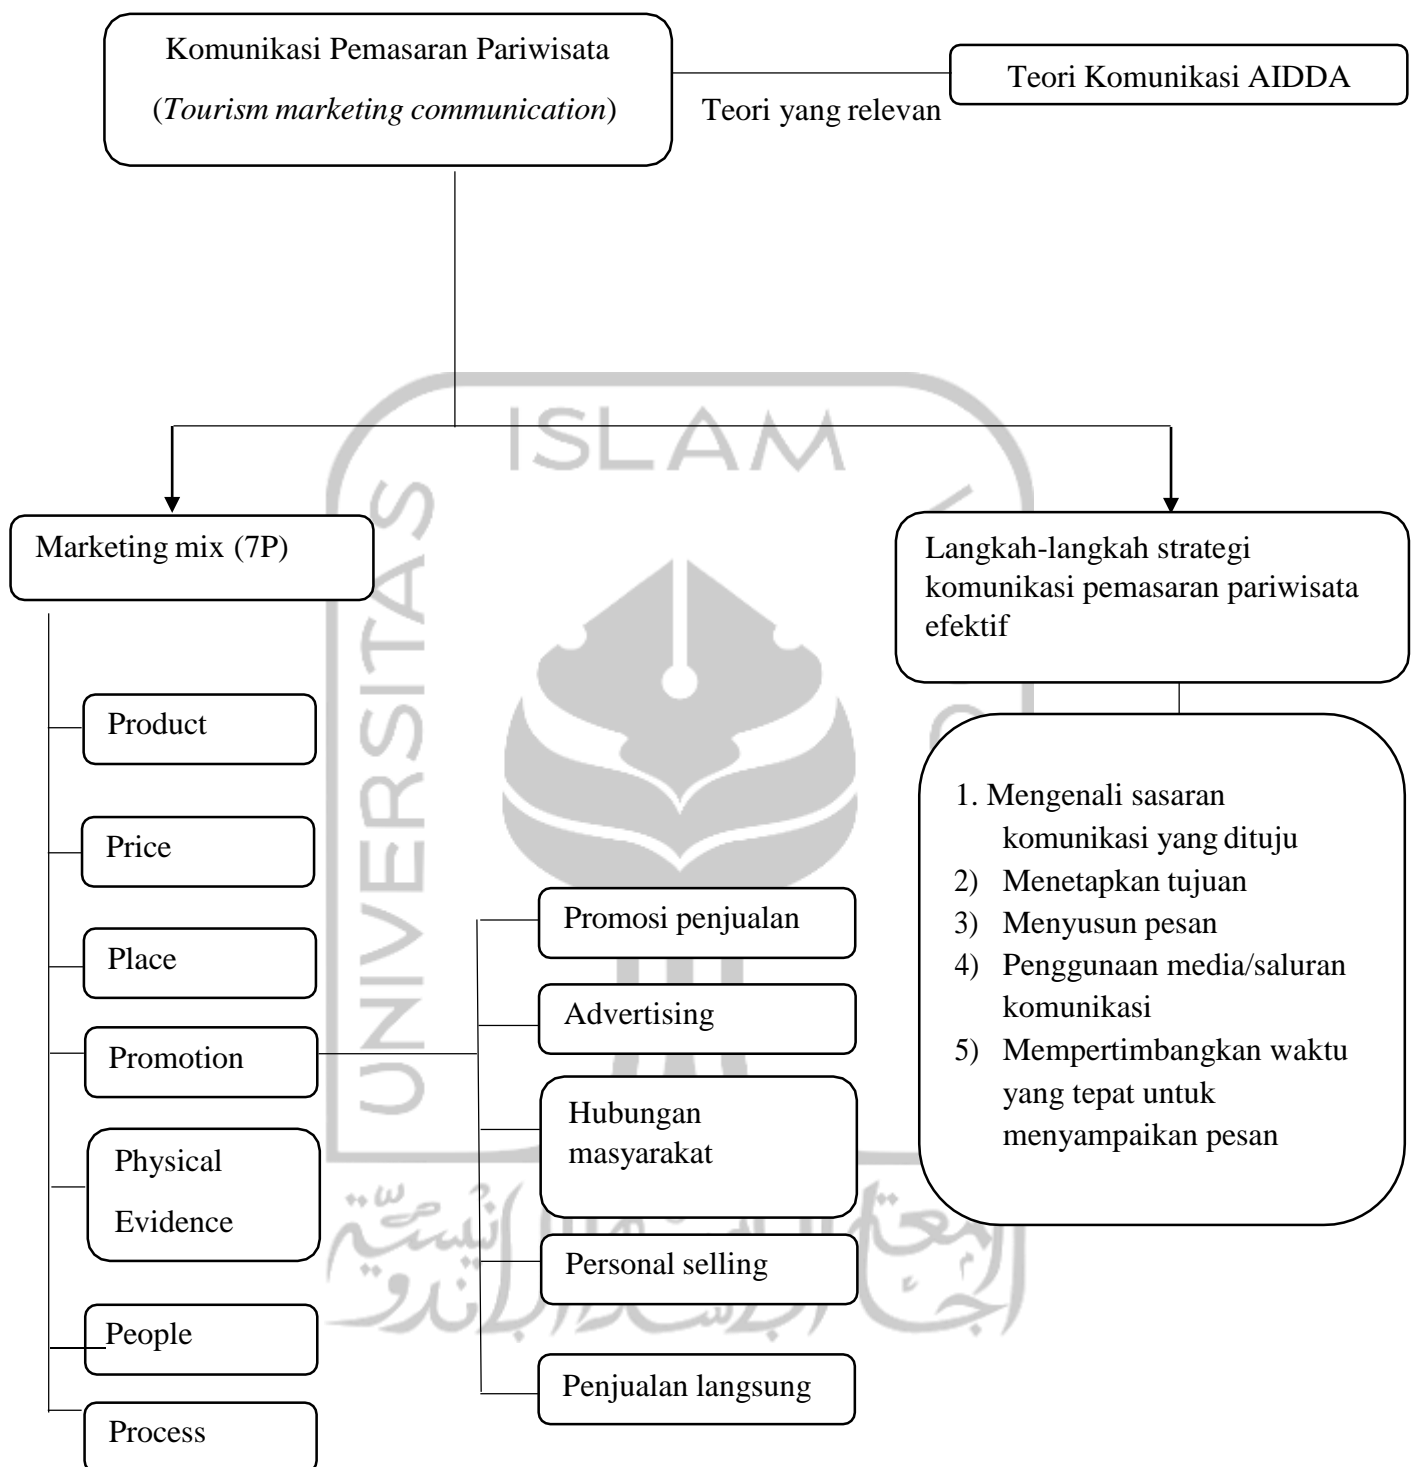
Komunikasi Pemasaran Pariwisata
(*Tourism marketing communication*)

Teori yang relevan

Teori Komunikasi AIDDA

ISLAM

UNIVERSITAS

Marketing mix (7P)

Product

Price

Place

Promotion

Physical Evidence

People

Process

Promosi penjualan

Advertising

Hubungan masyarakat

Personal selling

Penjualan langsung

Langkah-langkah strategi komunikasi pemasaran pariwisata efektif

1. Mengenali sasaran komunikasi yang dituju
2) Menetapkan tujuan
3) Menyusun pesan
4) Penggunaan media/saluran komunikasi
5) Mempertimbangkan waktu yang tepat untuk menyampaikan pesan